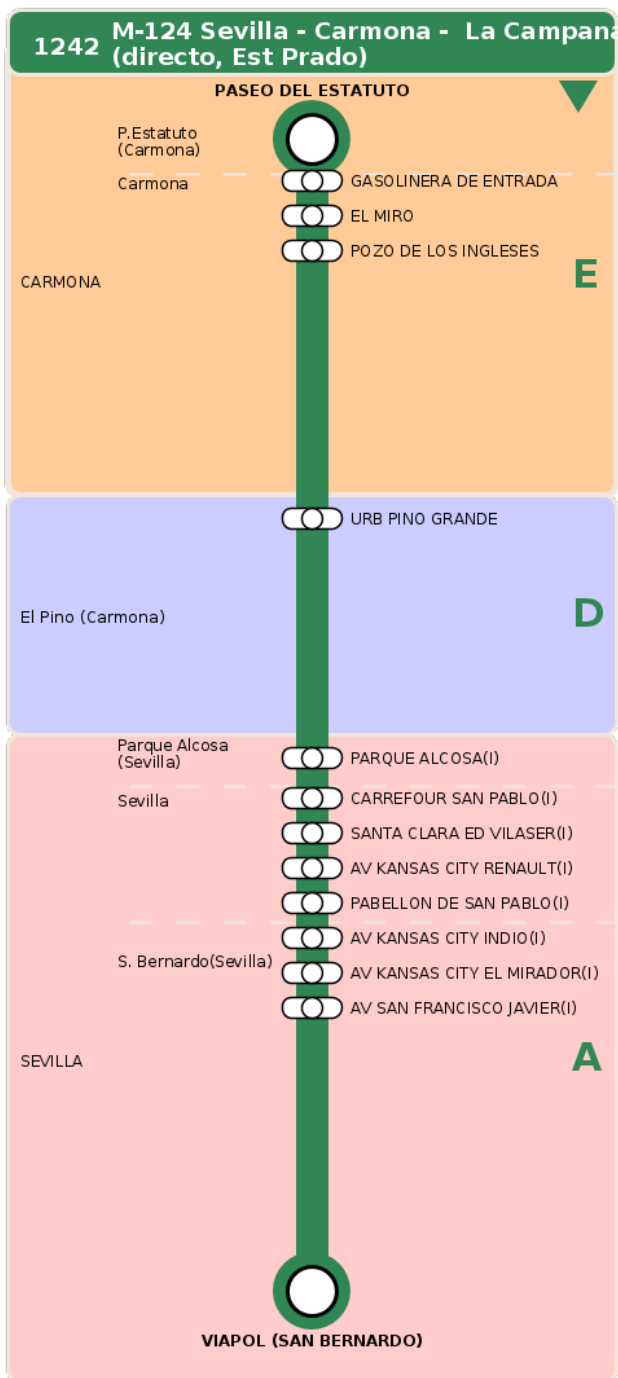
1242 M-124 Sevilla - Carmona - La Campana (directo, Est Prado)

PASEO DEL ESTATUTO

P.Estatuto (Carmona)

Carmona

GASOLINERA DE ENTRADA

EL MIRO

POZO DE LOS INGLESES

CARMONA

E

URB PINO GRANDE

El Pino (Carmona)

D

Parque Alcosa (Sevilla)

PARQUE ALCOSA(I)

Sevilla

CARREFOUR SAN PABLO(I)

SANTA CLARA ED VILASER(I)

AV KANSAS CITY RENAULT(I)

PABELLON DE SAN PABLO(I)

AV KANSAS CITY INDIO(I)

S. Bernardo(Sevilla)

AV KANSAS CITY EL MIRADOR(I)

AV SAN FRANCISCO JAVIER(I)

SEVILLA

A

VIAPOL (SAN BERNARDO)